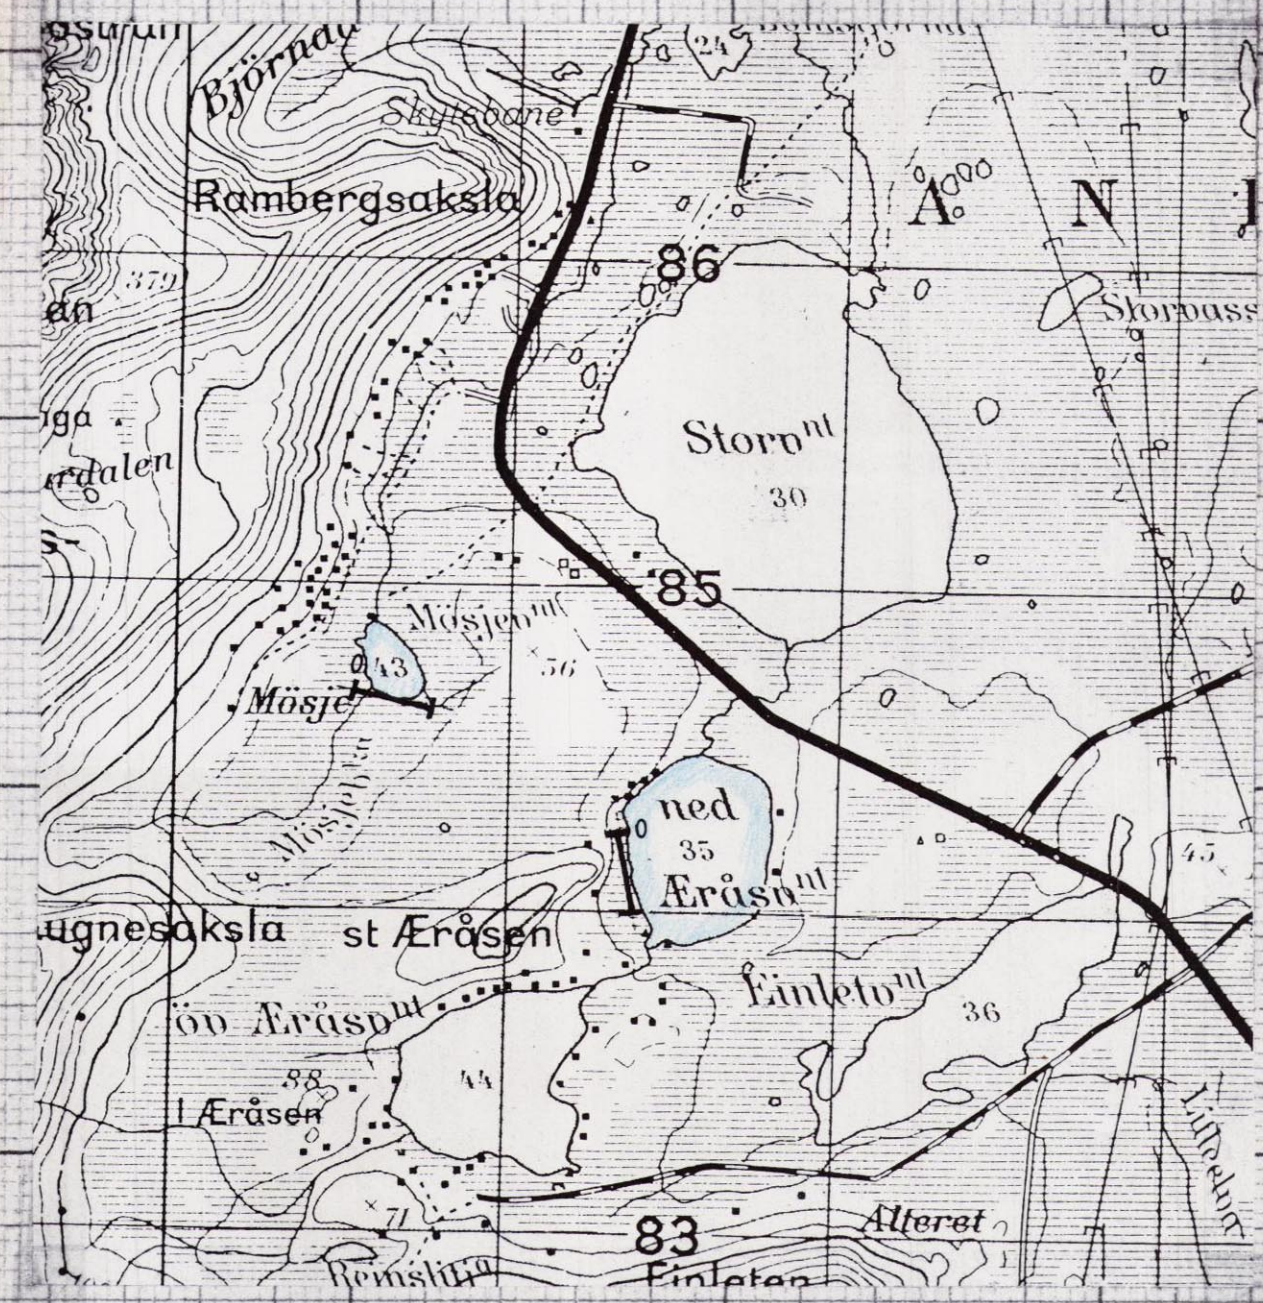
Björnda
Skytebane
24
Rambergsaksla
A N
86
379
an
Storvass
uga
rdalen
Storvnt
30
85
Mösjevnt
43
56
Mösje
Mösjelv
ned
35
Æråsvnt
45
ugnesaksla
st Æråsen
Einletvnt
öv Æråsvnt
36
88
44
l Æråsen
71
Alteret
83
Remslia
Einleten